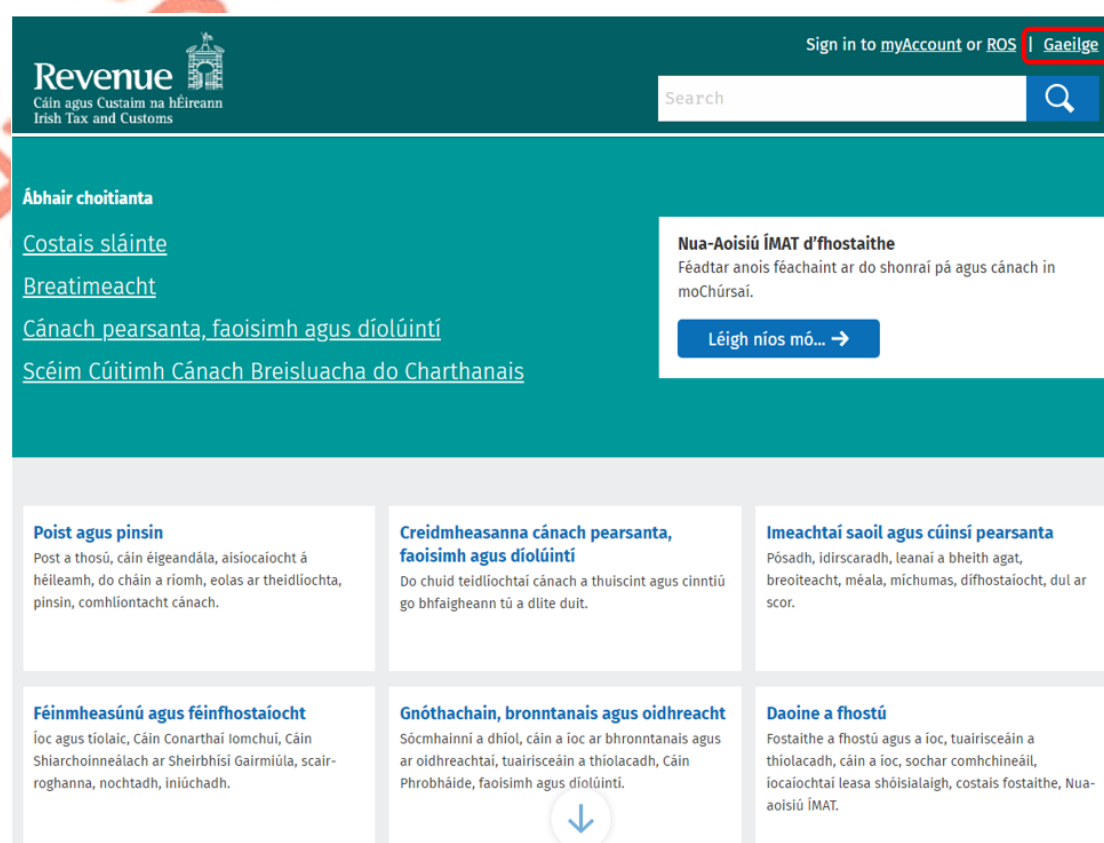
Revenue
Cáin agus Custaim na hÉireann
Irish Tax and Customs

Sign in to myAccount or ROS | Gaeilge

Search

Ábhair choitianta

Costais sláinte

Breatimeacht

Cánach pearsanta, faoisimh agus díolúintí

Scéim Cúitimh Cánach Breisluacha do Charthanais

Nua-Aoisiú ÍMAT d'fhostaithe
Féadtar anois féachaint ar do shonraí pá agus cánach in moChúrsaí.

Léigh níos mó...

Poist agus pinsin
Post a thosú, cáin éigeandála, aisíocaíocht á héileamh, do cháin a ríomh, eolas ar theidlíochta, pinsin, comhlíontacht cánach.

Creidmheasanna cánach pearsanta, faoisimh agus díolúintí
Do chuid teidlíochtaí cánach a thuiscint agus cinntiú go bhfaigheann tú a dlite duit.

Imeachtaí saoil agus cúinsí pearsanta
Pósadh, idirscaradh, leanaí a bheith agat, breoiteacht, méala, míchumas, dífhostaíocht, dul ar scor.

Féinmheasúnú agus féinfhostaíocht
Íoc agus tíolaic, Cáin Conarthaí Iomchuí, Cáin Shiarchoinneálach ar Sheirbhísí Gairmiúla, scair-roghanna, nochtadh, iniúchadh.

Gnóthachain, bronntanais agus oidhreacht
Sócmhainní a dhíol, cáin a íoc ar bhronntanais agus ar oidhreachtaí, tuairisceáin a thíolacadh, Cáin Phrobháide, faoisimh agus díolúintí.

Daoine a fhostú
Fostaithe a fhostú agus a íoc, tuairisceáin a thíolacadh, cáin a íoc, sochar comhchineáil, íocaíochtaí leasa shóisialaigh, costais fostaithe, Nua-aoisiú ÍMAT.